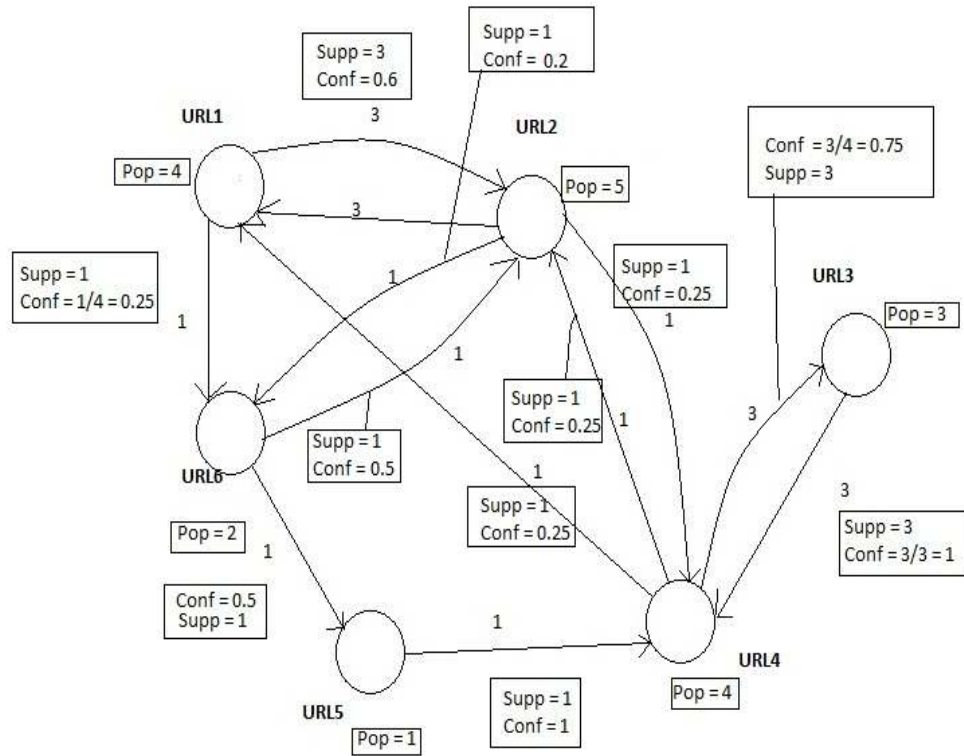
Supp = 3
Conf = 0.6

Supp = 1
Conf = 0.2

URL1

3

URL2

Pop = 4

Pop = 5

Conf = 3/4 = 0.75
Supp = 3

3

Supp = 1
Conf = 1/4 = 0.25

1

1

Supp = 1
Conf = 0.25

1

URL3

Pop = 3

1

Supp = 1
Conf = 0.25

1

3

Supp = 1
Conf = 0.5

URL6

1

Supp = 1
Conf = 0.25

3

Supp = 3
Conf = 3/3 = 1

Pop = 2

1

Conf = 0.5
Supp = 1

1

URL4

Supp = 1
Conf = 1

Pop = 4

URL5

Pop = 1